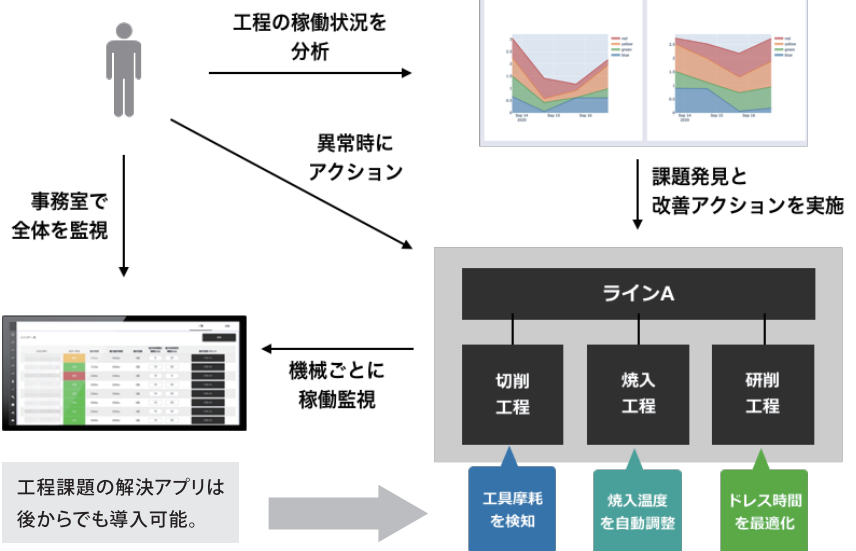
工程の稼働状況を分析

異常時にアクション

事務室で全体を監視

課題発見と改善アクションを実施

ラインA

切削工程

焼入工程

研削工程

機械ごとに稼働監視

工程課題の解決アプリは後からでも導入可能。

工具摩耗を検知

焼入温度を自動調整

ドレス時間を最適化

red
yellow
green
blue

Sep 14
2020
Sep 15
Sep 16